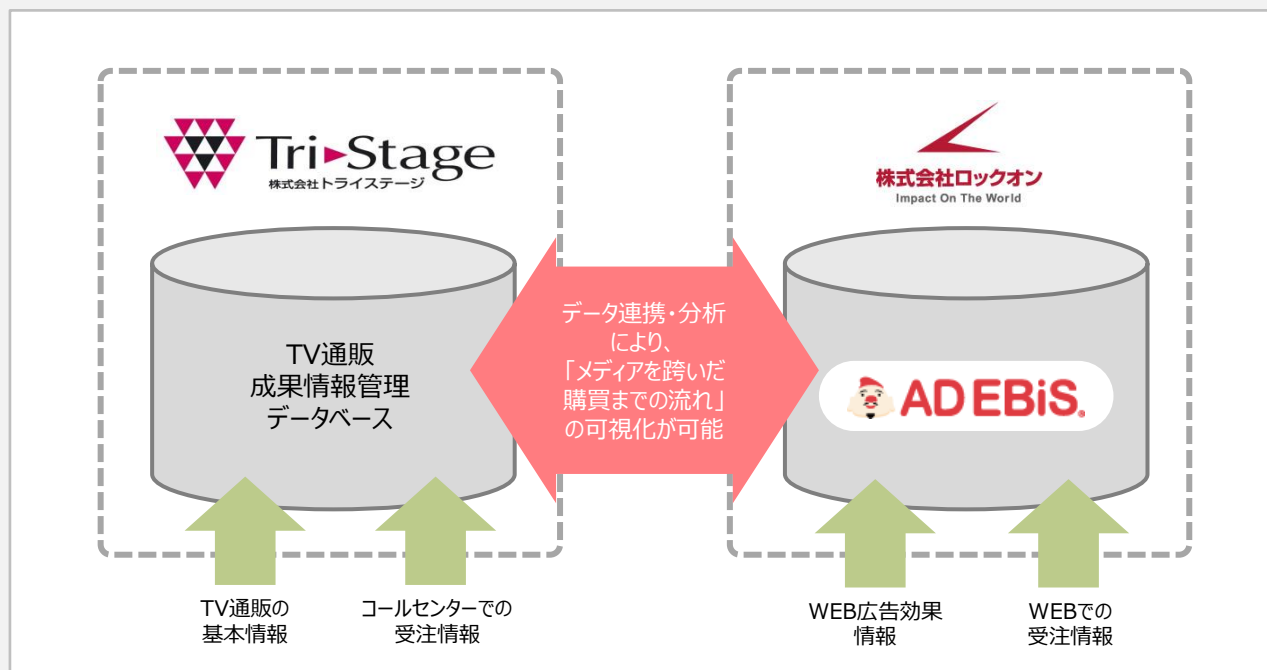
Tri▸Stage
株式会社トライステージ

TV通販
成果情報管理
データベース

データ連携・分析
により、
「メディアを跨いだ
購買までの流れ」
の可視化が可能

株式会社ロックオン
Impact On The World

AD EBiS.

TV通販の
基本情報

コールセンターでの
受注情報

WEB広告効果
情報

WEBでの
受注情報